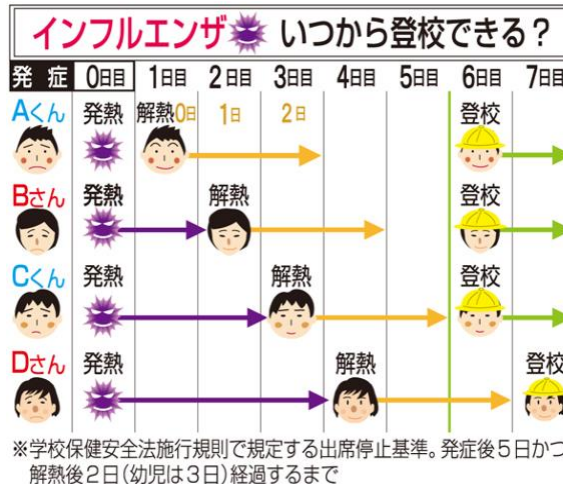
インフルエンザ いつから登校できる?

| 発症 | 0日目 | 1日目 | 2日目 | 3日目 | 4日目 | 5日目 | 6日目 | 7日目 |
|---|---|---|---|---|---|---|---|---|
| Aくん | 発熱 | 解熱0日 | 1日 | 2日 | | | 登校 | |
| Bさん | 発熱 | | 解熱 | | | | 登校 | |
| Cくん | 発熱 | | | 解熱 | | | 登校 | |
| Dさん | 発熱 | | | | 解熱 | | | 登校 |

※学校保健安全法施行規則で規定する出席停止基準。発症後5日かつ解熱後2日(幼児は3日)経過するまで